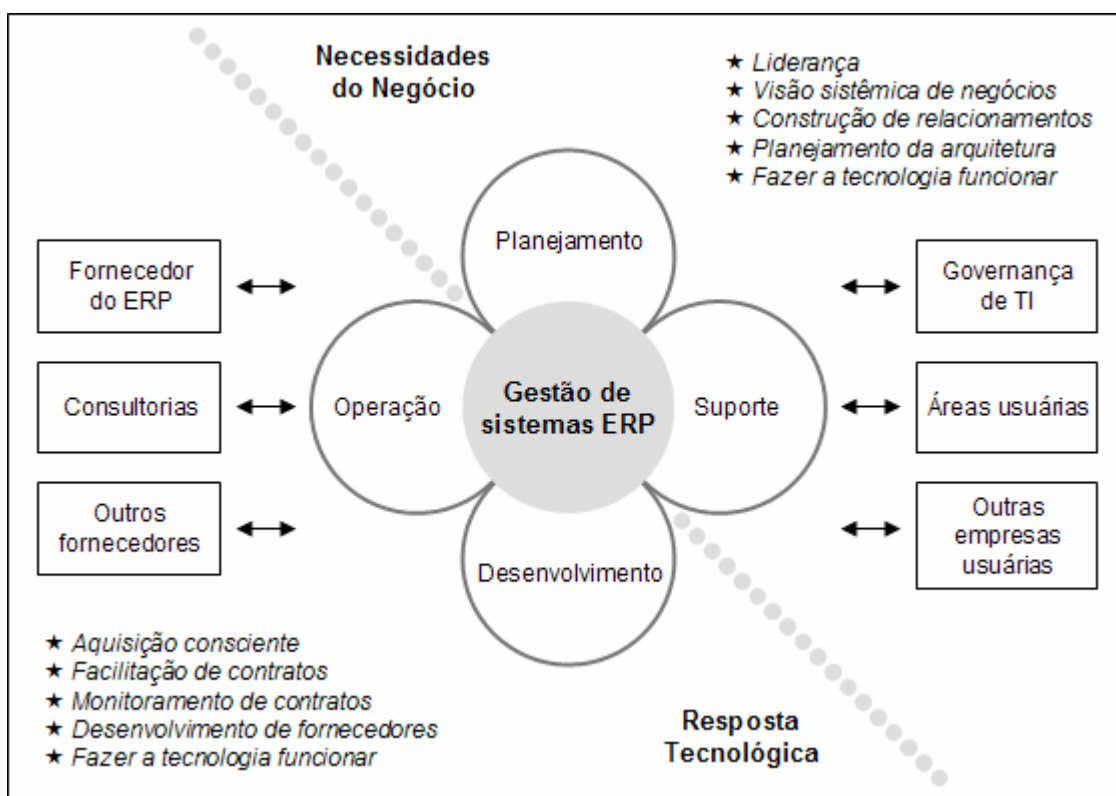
Necessidades do Negócio

★ Liderança
★ Visão sistêmica de negócios
★ Construção de relacionamentos
★ Planejamento da arquitetura
★ Fazer a tecnologia funcionar

Fornecedor do ERP

Consultorias

Outros fornecedores

Planejamento

Operação

Gestão de sistemas ERP

Suporte

Desenvolvimento

Governança de TI

Áreas usuárias

Outras empresas usuárias

★ Aquisição consciente
★ Facilitação de contratos
★ Monitoramento de contratos
★ Desenvolvimento de fornecedores
★ Fazer a tecnologia funcionar

Resposta Tecnológica